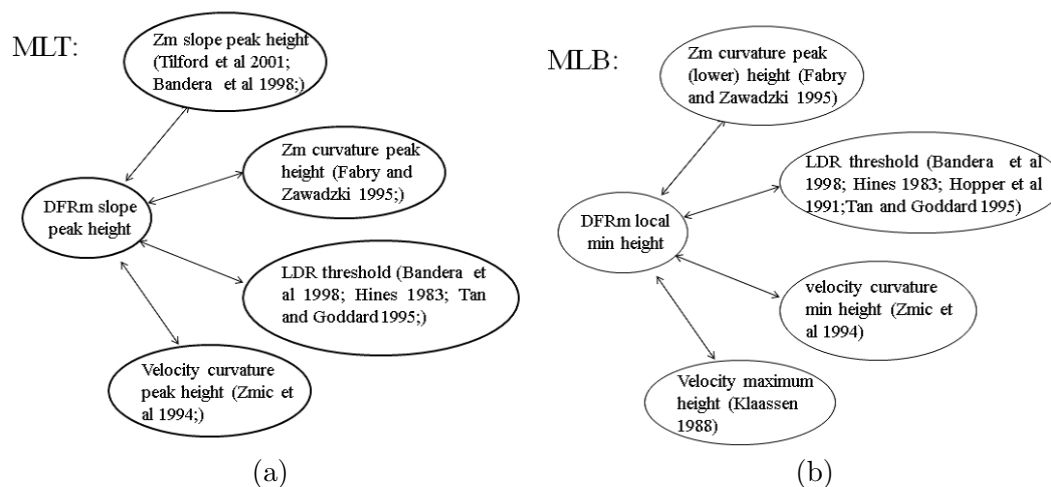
MLT:

Zm slope peak height (Tilford et al 2001; Bandera et al 1998;)

Zm curvature peak height (Fabry and Zawadzki 1995;)

DFRm slope peak height

LDR threshold (Bandera et al 1998; Hines 1983; Tan and Goddard 1995;)

Velocity curvature peak height (Zmic et al 1994;)

(a)

MLB:

Zm curvature peak (lower) height (Fabry and Zawadzki 1995)

LDR threshold (Bandera et al 1998; Hines 1983; Hopper et al 1991;Tan and Goddard 1995)

DFRm local min height

velocity curvature min height (Zmic et al 1994)

Velocity maximum height (Klaassen 1988)

(b)